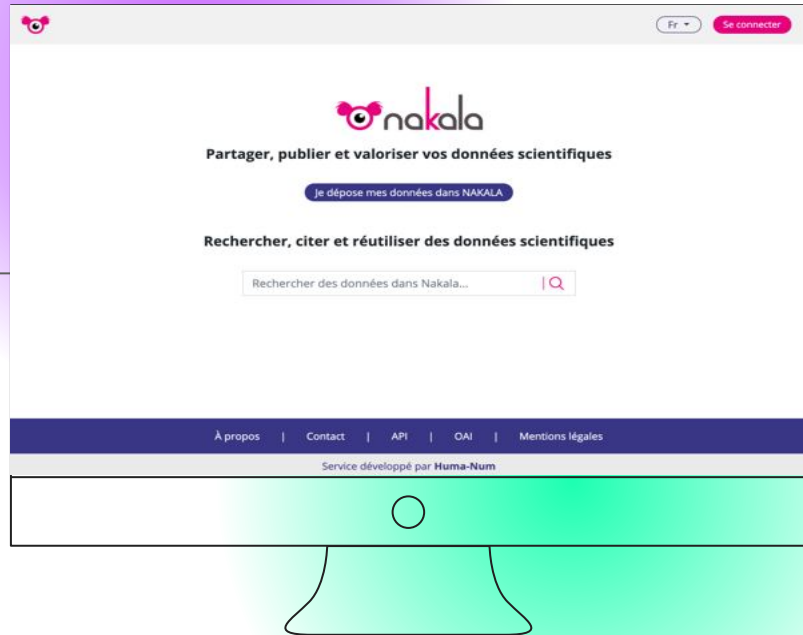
Fr ▾ Se connecter

nakala

Partager, publier et valoriser vos données scientifiques

Je dépose mes données dans NAKALA

Rechercher, citer et réutiliser des données scientifiques

Rechercher des données dans Nakala...

À propos | Contact | API | OAI | Mentions légales

Service développé par Huma-Num